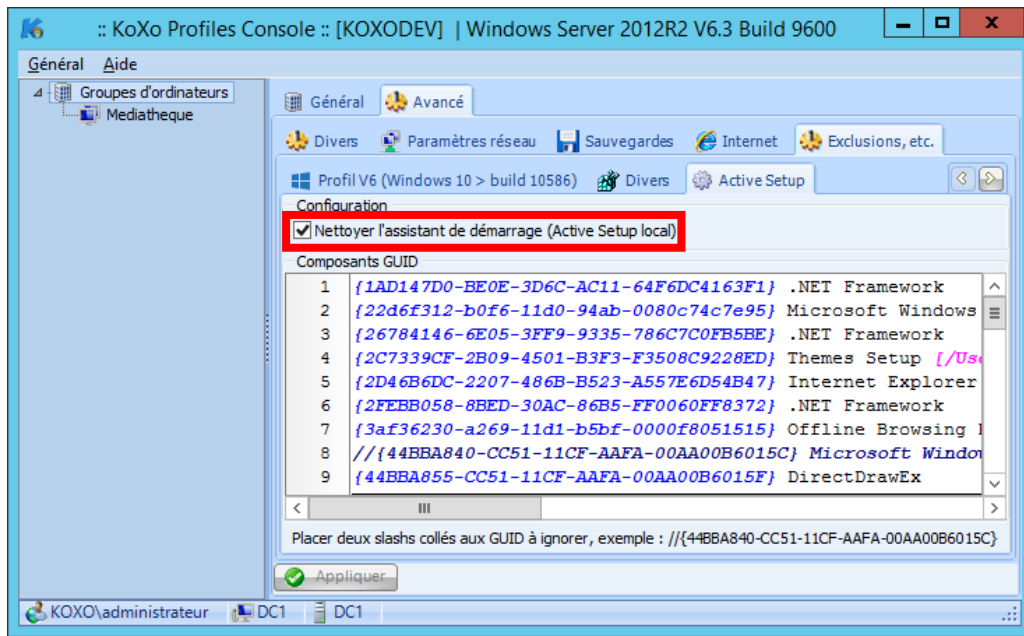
:: KoXo Profiles Console :: [KOXODEV] | Windows Server 2012R2 V6.3 Build 9600

Général Aide

Groupes d'ordinateurs
Mediatheque

Général | Avancé

Divers | Paramètres réseau | Sauvegardes | Internet | Exclusions, etc.

Profil V6 (Windows 10 > build 10586) | Divers | Active Setup

Configuration

Nettoyer l'assistant de démarrage (Active Setup local)

Composants GUID

1 {1AD147D0-BE0E-3D6C-AC11-64F6DC4163F1} .NET Framework
2 {22d6f312-b0f6-11d0-94ab-0080c74c7e95} Microsoft Windows
3 {26784146-6E05-3FF9-9335-786C7C0FB5BE} .NET Framework
4 {2C7339CF-2B09-4501-B3F3-F3508C9228ED} Themes Setup [/Us
5 {2D46B6DC-2207-486B-B523-A557E6D54B47} Internet Explorer
6 {2FEBB058-8BED-30AC-86B5-FF0060FF8372} .NET Framework
7 {3af36230-a269-11d1-b5bf-0000f8051515} Offline Browsing
8 //{44BBA840-CC51-11CF-AAFA-00AA00B6015C} Microsoft Windo
9 {44BBA855-CC51-11CF-AAFA-00AA00B6015F} DirectDrawEx

III

Placer deux slashs collés aux GUID à ignorer, exemple : //{44BBA840-CC51-11CF-AAFA-00AA00B6015C}

Appliquer

KOXO\administrateur | DC1 | DC1